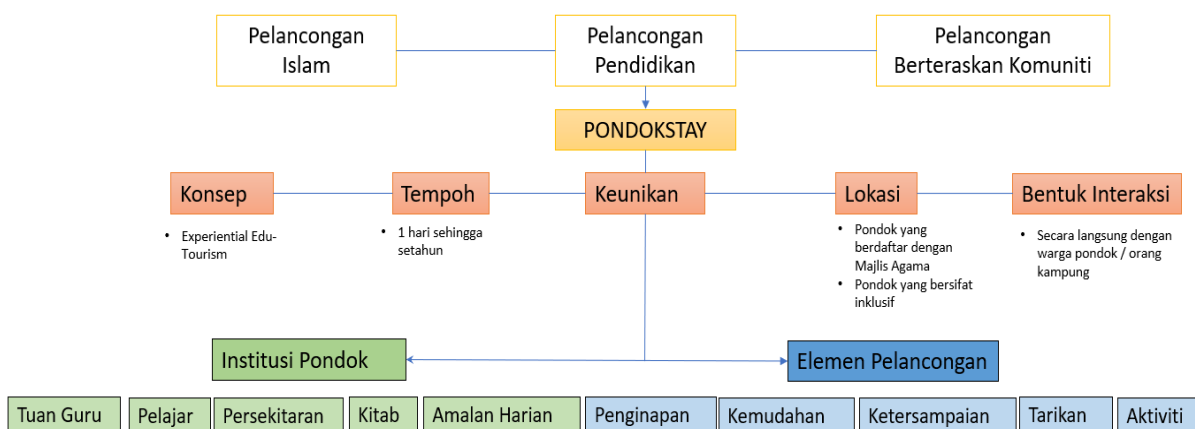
Pelancongan Islam

Pelancongan Pendidikan

Pelancongan Berteraskan Komuniti

PONDOKSTAY

Konsep

- Experiential Edu-Tourism

Tempoh

- 1 hari sehingga setahun

Keunikan

Lokasi

- Pondok yang berdaftar dengan Majlis Agama
- Pondok yang bersifat inklusif

Bentuk Interaksi

- Secara langsung dengan warga pondok / orang kampung

Institusi Pondok

Elemen Pelancongan

Tuan Guru

Pelajar

Persekitaran

Kitab

Amalan Harian

Penginapan

Kemudahan

Ketersampaian

Tarikan

Aktiviti